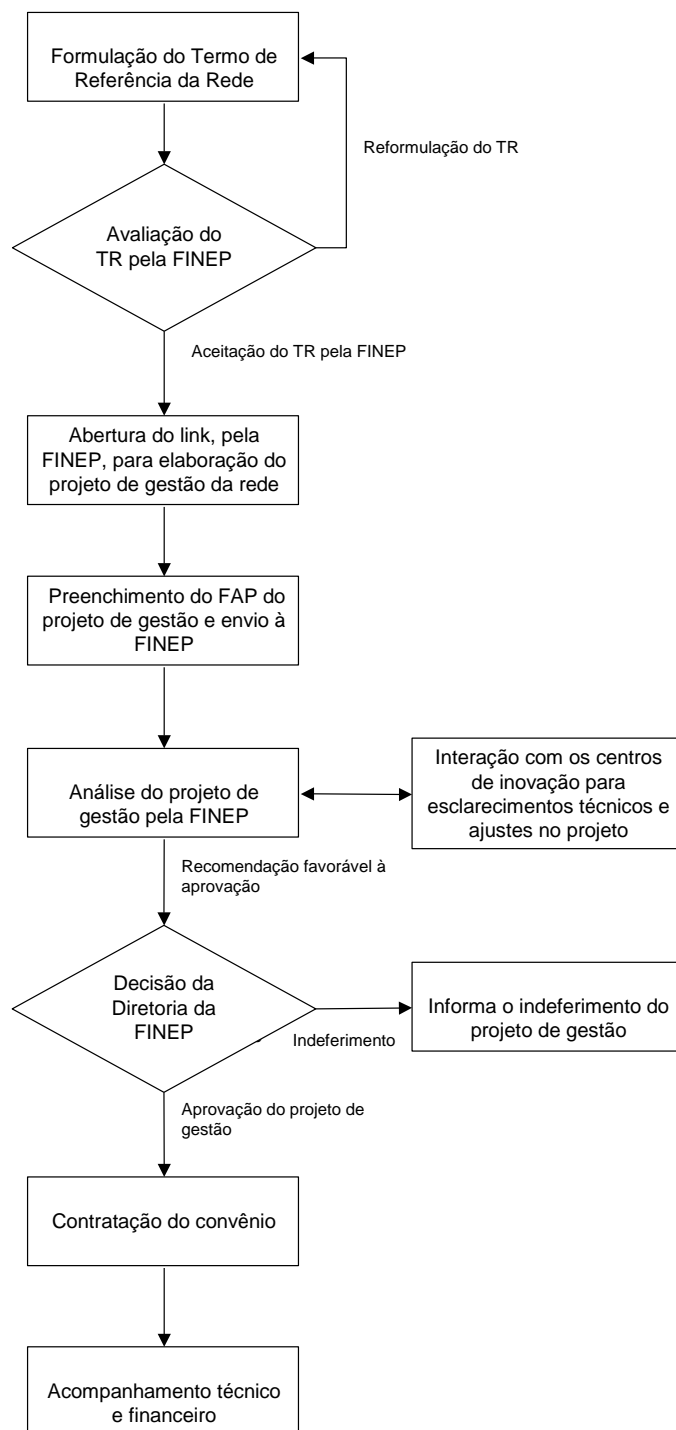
Formulação do Termo de Referência da Rede

Reformulação do TR

Avaliação do TR pela FINEP

Aceitação do TR pela FINEP

Abertura do link, pela FINEP, para elaboração do projeto de gestão da rede

Preenchimento do FAP do projeto de gestão e envio à FINEP

Análise do projeto de gestão pela FINEP

Interação com os centros de inovação para esclarecimentos técnicos e ajustes no projeto

Recomendação favorável à aprovação

Decisão da Diretoria da FINEP

Indeferimento

Informa o indeferimento do projeto de gestão

Aprovação do projeto de gestão

Contratação do convênio

Acompanhamento técnico e financeiro